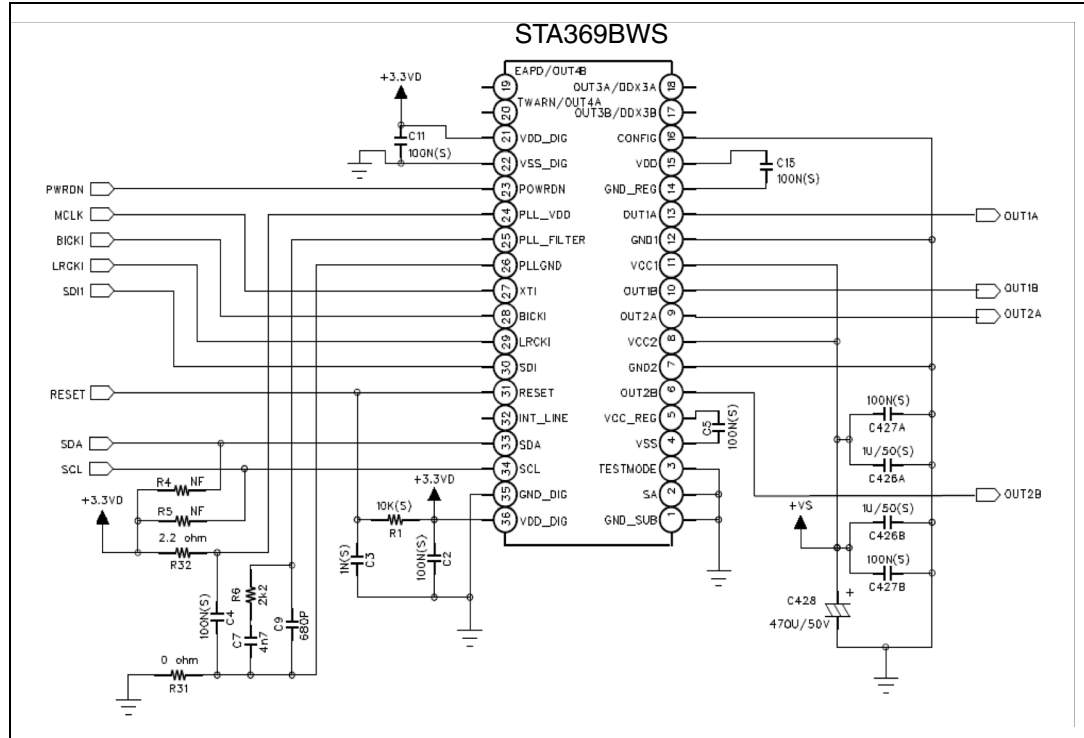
STA369BWS

+3.3VD
C11
100N(S)
PWRDN
MCLK
BICKI
LRCKI
SDI1
RESET
SDA
SCL
R4 NF
R5 NF
+3.3VD
2.2 ohm
R32
100N(S)
C4
R6
2k2
C7
4n7
C9
680P
0 ohm
R31
10K(S)
R1
+3.3VD
1N(S)
C3
100N(S)
C2

19 EAPD/OUT4B
20 TWARN/OUT4A
21 VDD_DIG
22 VSS_DIG
23 POWRDN
24 PLL_VDD
25 PLL_FILTER
26 PLLGND
27 XTI
28 BICKI
29 LRCKI
30 SDI
31 RESET
32 INT_LINE
33 SDA
34 SCL
35 GND_DIG
36 VDD_DIG

18 OUT3A/DDX3A
17 OUT3B/DDX3B
16 CONFIG
15 VDD
14 GND_REG
13 OUT1A
12 GND1
11 VCC1
10 OUT1B
9 OUT2A
8 VCC2
7 GND2
6 OUT2B
5 VCC_REG
4 VSS
3 TESTMODE
2 SA
1 GND_SUB

C15
100N(S)
C5
100N(S)
OUT1A
OUT1B
OUT2A
OUT2B
100N(S)
C427A
1U/50(S)
C426A
+VS
1U/50(S)
C426B
100N(S)
C427B
C428
470U/50V
+